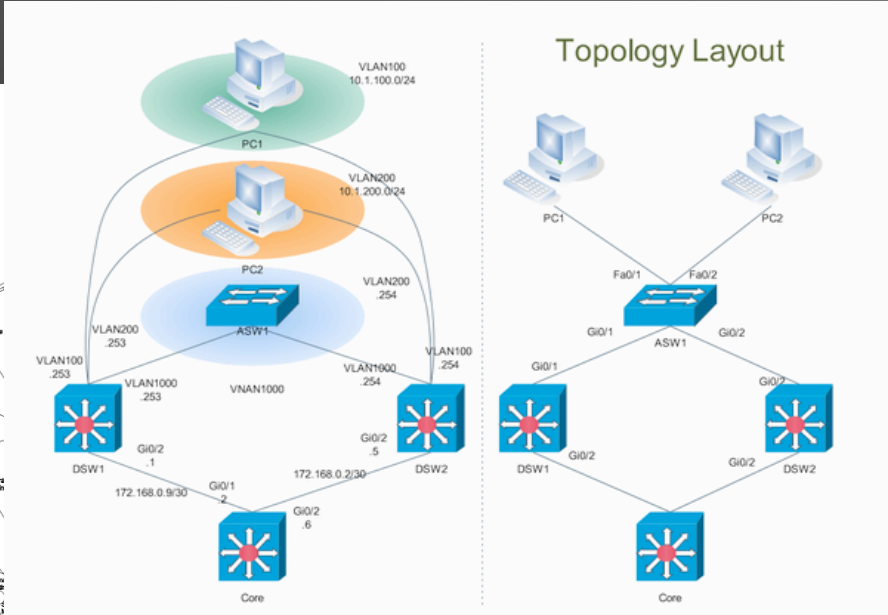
VLAN100
10.1.100.0/24

PC1

VLAN200
10.1.200.0/24

PC2

VLAN200
.254

ASW1

VLAN200
.253

VLAN100
.253

VLAN1000
.253

VNAN1000

VLAN1000
.254

VLAN100
.254

Gi0/2
.1

DSW1

Gi0/2
.5

DSW2

172.168.0.2/30

172.168.0.9/30

Gi0/1
.2

Gi0/2
.6

Core

Topology Layout

PC1

PC2

Fa0/1

Fa0/2

Gi0/1

ASW1

Gi0/2

Gi0/1

Gi0/2

Gi0/2

DSW1

Gi0/2

DSW2

Core